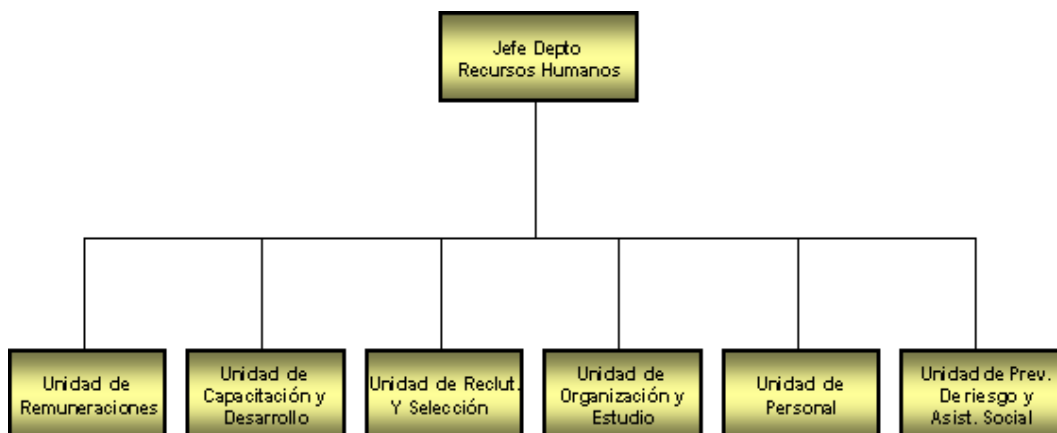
Jefe Depto
Recursos Humanos

Unidad de
Remuneraciones

Unidad de
Capacitación y
Desarrollo

Unidad de Reclut.
Y Selección

Unidad de
Organización y
Estudio

Unidad de
Personal

Unidad de Prev.
De riesgo y
Asist. Social